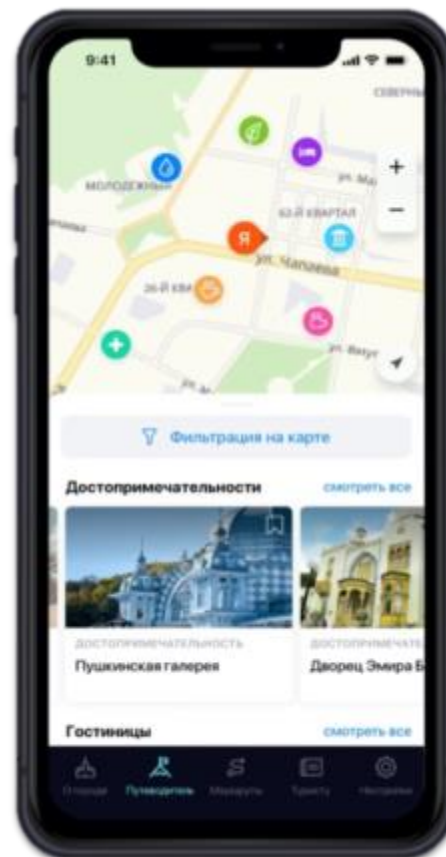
9:41

СЕВЕРНЫ

МОЛОДЕЖНЫЙ

ул. Ма

63-Й КВАРТАЛ

Я

ул. Чапаева

26-Й КВ

ул. Вазу

+

−

Фильтрация на карте

Достопримечательности

смотреть все

ДОСТОПРИМЕЧАТЕЛЬНОСТЬ

Пушкинская галерея

ДОСТОПРИМЕЧАТЕ

Дворец Эмира Б

Гостиницы

смотреть все

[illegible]

Путеводитель

Маршруты

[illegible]

Настройки